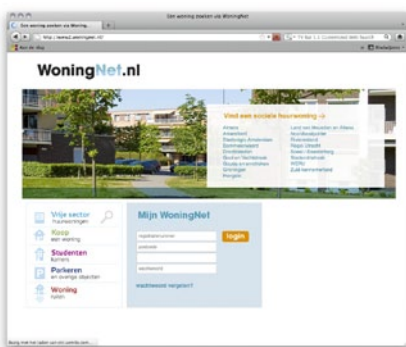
Een woning zoeken via WoningNet

Een woning zoeken via Woning...

http://www2.woningnet.nl/

Aan de slag

WoningNet.nl

Vind een sociale huurwoning →

Almere
Amersfoort
Stadsregio Amsterdam
Eemmerwaard
Eindhoven
Gooi en Vechtstreek
Groningen
Hengelo

Land van Heusden en Altena
Noordoostpolder
Rivierenland
Regio Utrecht
Eelen / Eemsbeng
Waterland
WDPU
Zuid Kennemerland

Vrije sector huurwoningen

Koop een woning

Studenten kamers

Parkeren en overige objecten

Woning ruilen

Mijn WoningNet

registratienummer

postcode

wachtwoord

login

Wachtwoord vergeten?